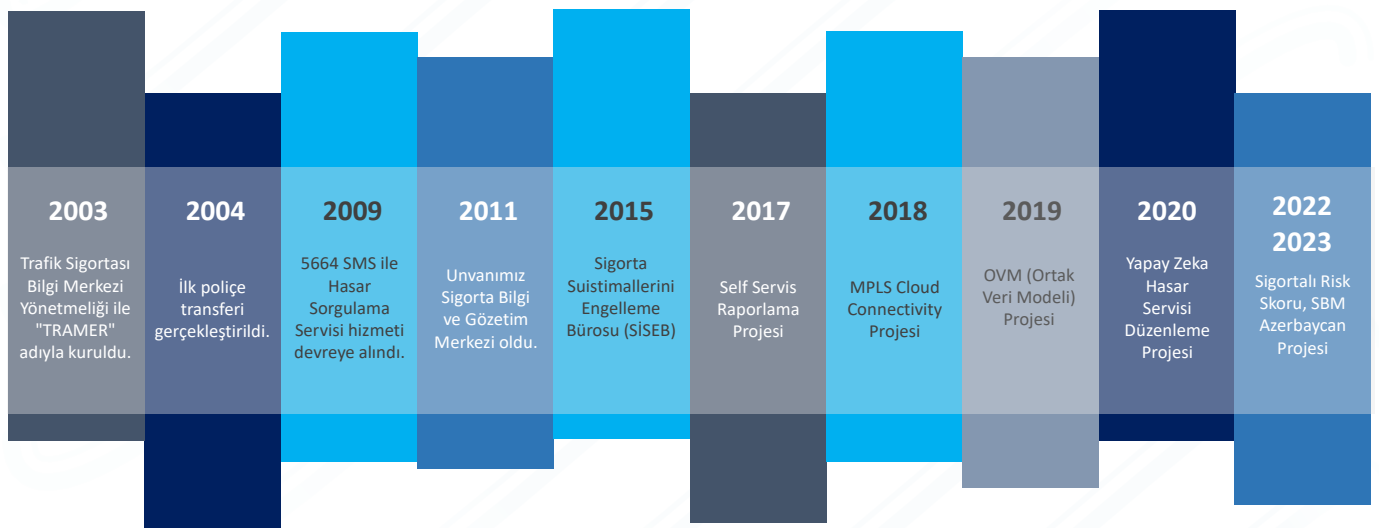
2003

Trafik Sigortası Bilgi Merkezi Yönetmeliği ile "TRAMER" adıyla kuruldu.

2004

İlk poliçe transferi gerçekleştirildi.

2009

5664 SMS ile Hasar Sorgulama Servisi hizmeti devreye alındı.

2011

Unvanımız Sigorta Bilgi ve Gözetim Merkezi oldu.

2015

Sigorta Suistimallerini Engelleme Bürosu (SİSEB)

2017

Self Servis Raporlama Projesi

2018

MPLS Cloud Connectivity Projesi

2019

OVM (Ortak Veri Modeli) Projesi

2020

Yapay Zeka Hasar Servisi Düzenleme Projesi

2022
2023

Sigortalı Risk Skoru, SBM Azerbaycan Projesi